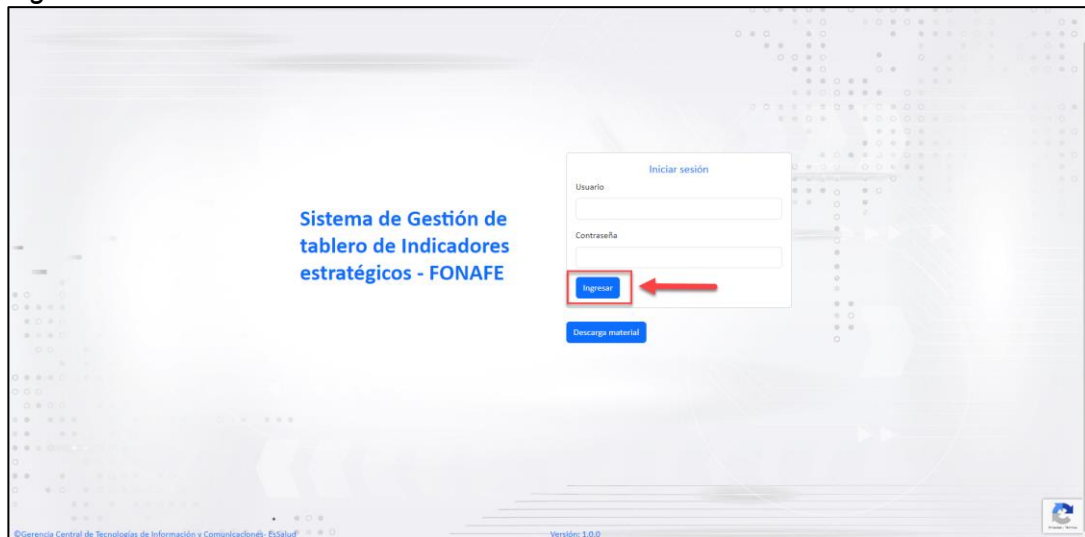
Sistema de Gestión de tablero de Indicadores estratégicos - FONAFE

Iniciar sesión

Usuario

Contraseña

Ingresar

Descarga material

©Gerencia Central de Tecnologías de Información y Comunicaciones - EsSalud

Versión: 1.0.0